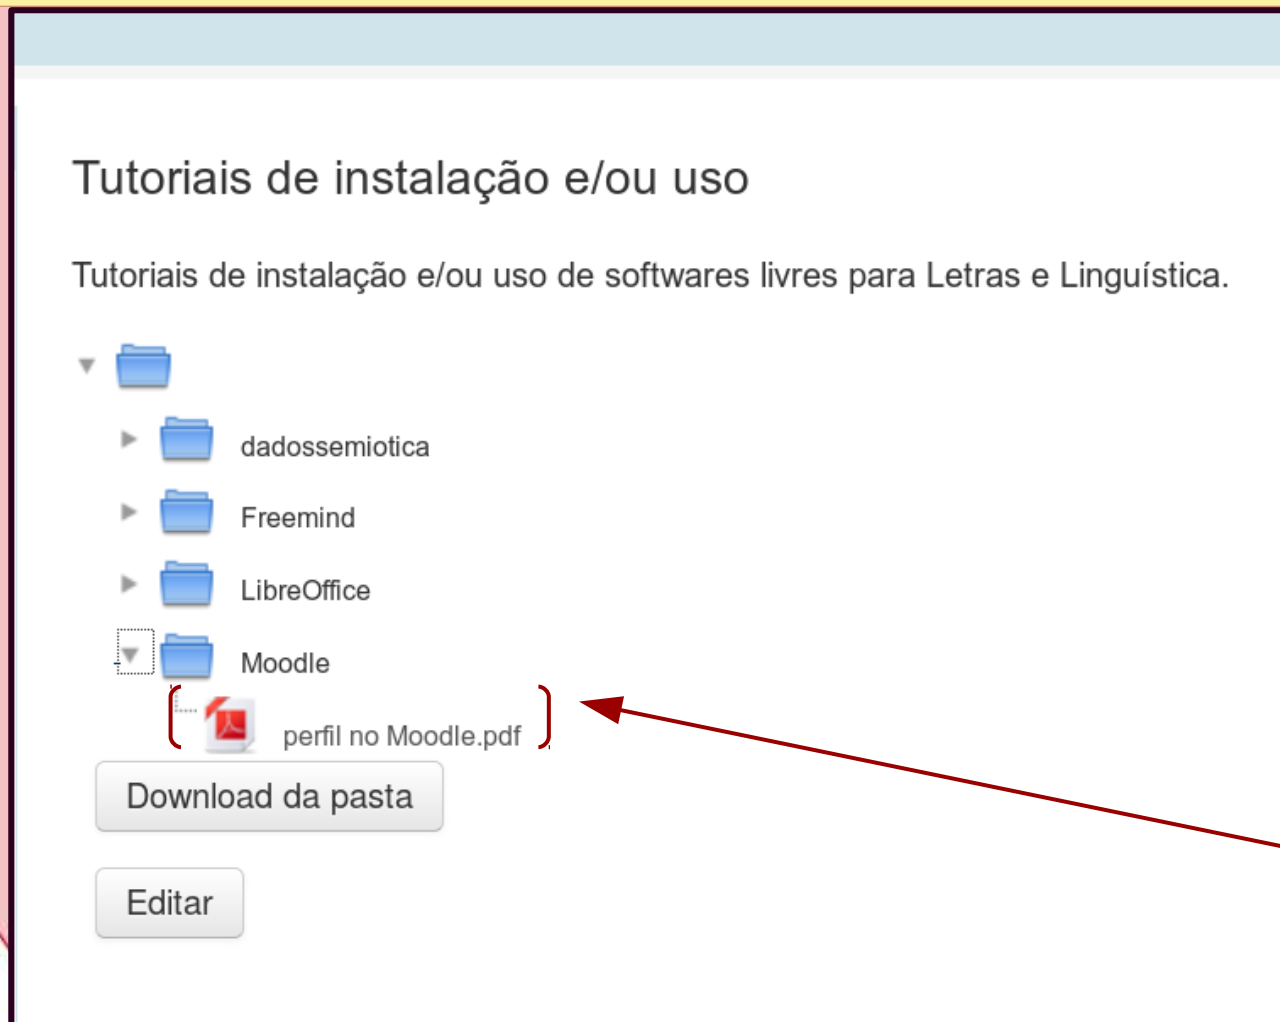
Tutoriais de instalação e/ou uso

Tutoriais de instalação e/ou uso de softwares livres para Letras e Linguística.

dadossemiotica

Freemind

LibreOffice

Moodle

perfil no Moodle.pdf

Download da pasta

Editar